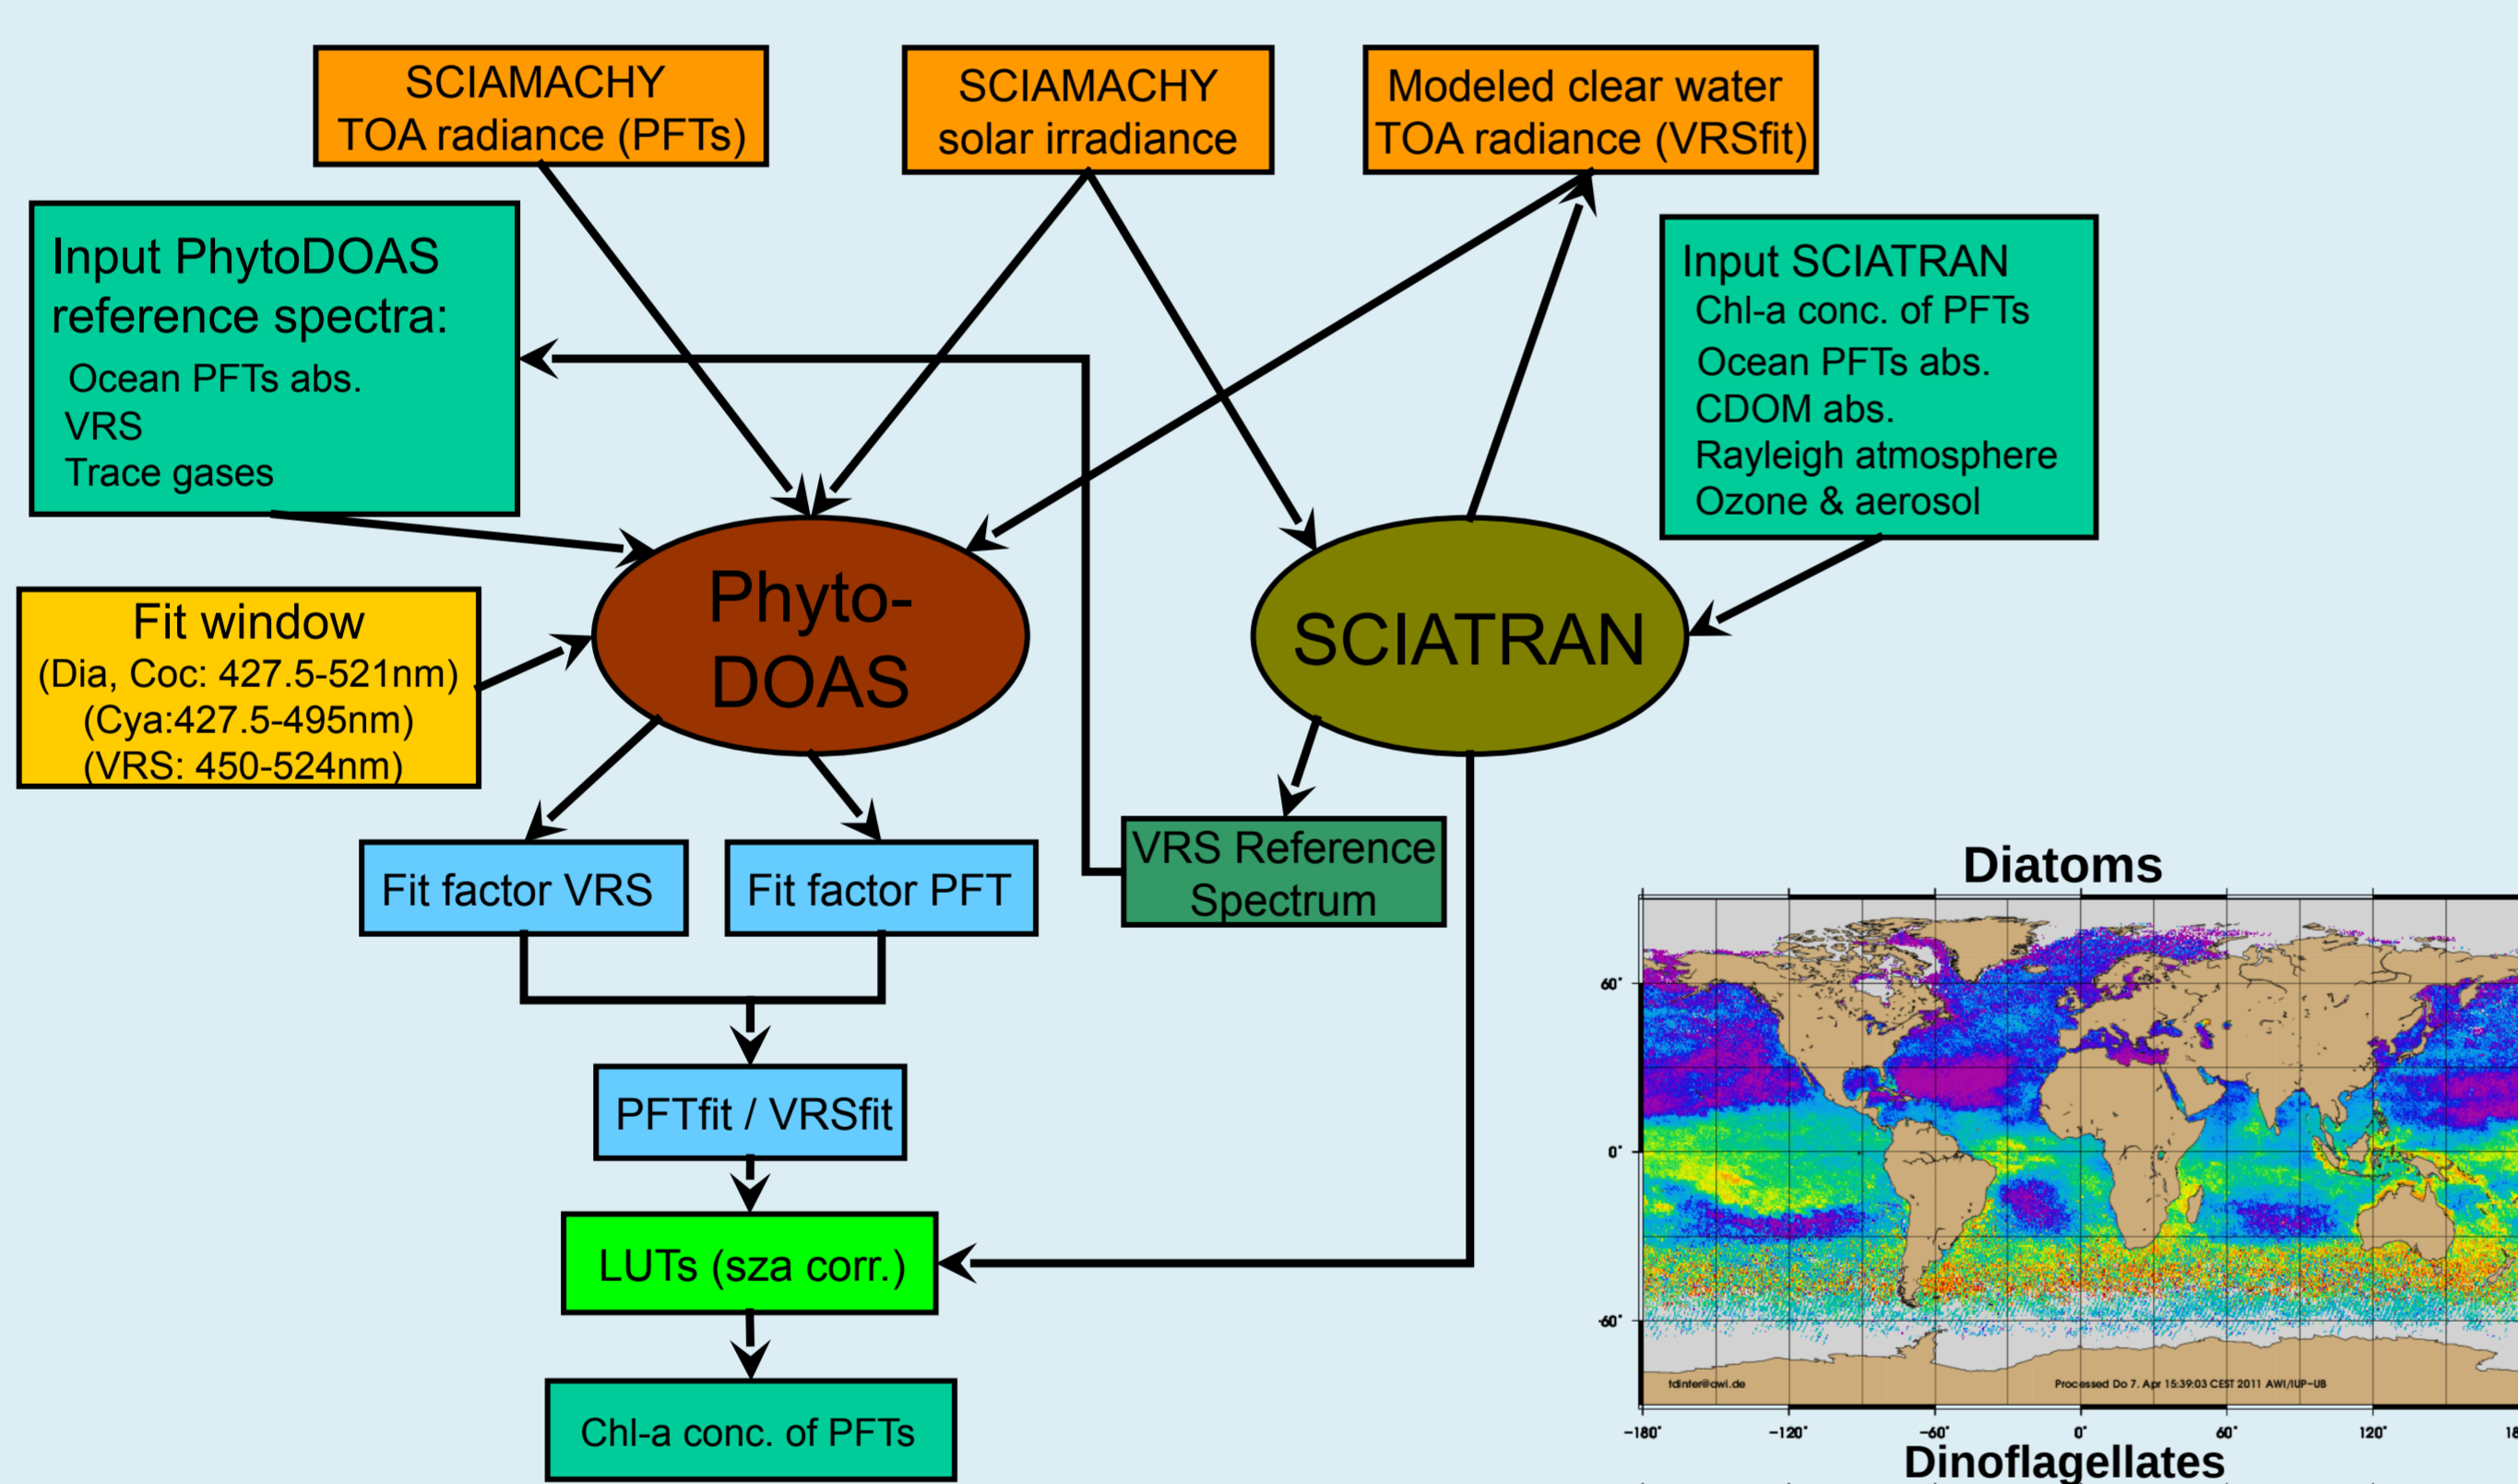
SCIAMACHY TOA radiance (PFTs)

SCIAMACHY solar irradiance

Modeled clear water TOA radiance (VRSfit)

Input PhytoDOAS reference spectra:
Ocean PFTs abs.
VRS
Trace gases

Input SCIATRAN
Chl-a conc. of PFTs
Ocean PFTs abs.
CDOM abs.
Rayleigh atmosphere
Ozone & aerosol

Phyto-DOAS

SCIATRAN

Fit window
(Dia, Coc: 427.5-521nm)
(Cya:427.5-495nm)
(VRS: 450-524nm)

Fit factor VRS

Fit factor PFT

VRS Reference Spectrum

PFTfit / VRSfit

LUTs (sza corr.)

Chl-a conc. of PFTs

Diatoms

60°
0°
-60°

tdinter@awi.de

Processed Do 7. Apr 15:39:03 CEST 2011 AWI/IUP-UB

-180°
-120°
-60°
0°
60°
120°
18

Dinoflagellates